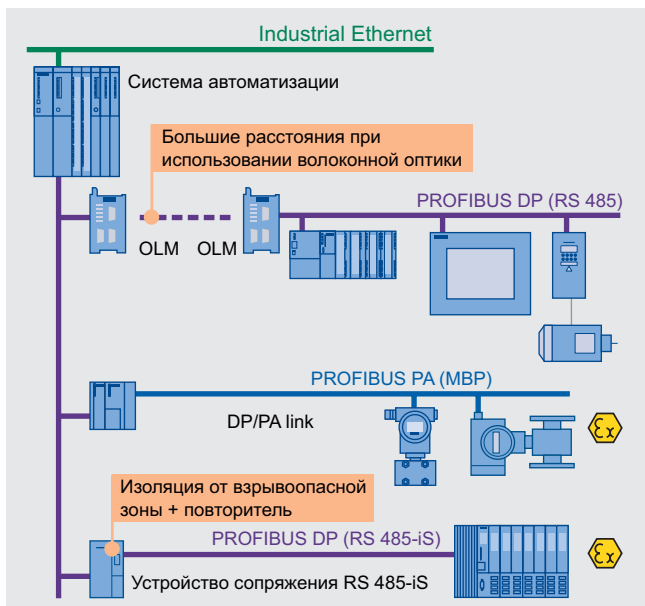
Industrial Ethernet

Система автоматизации

Большие расстояния при использовании волоконной оптики

PROFIBUS DP (RS 485)

OLM

OLM

PROFIBUS PA (MBP)

DP/PA link

$\varepsilon x$

Изоляция от взрывоопасной зоны + повторитель

PROFIBUS DP (RS 485-iS)

$\varepsilon x$

Устройство сопряжения RS 485-iS